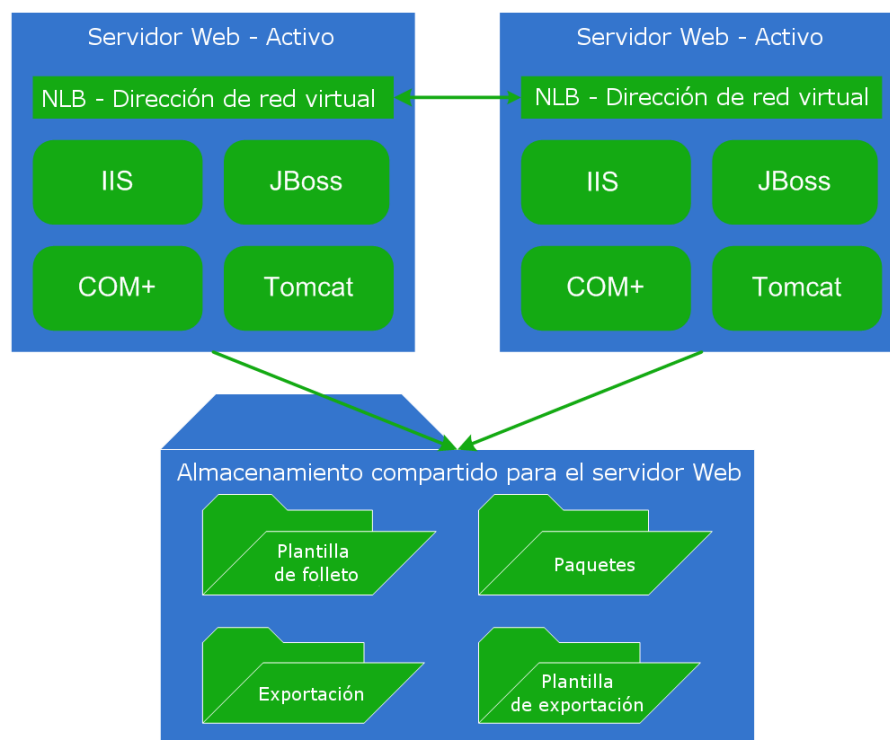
Servidor Web - Activo

NLB - Dirección de red virtual

IIS

JBoss

COM+

Tomcat

Servidor Web - Activo

NLB - Dirección de red virtual

IIS

JBoss

COM+

Tomcat

Almacenamiento compartido para el servidor Web

Plantilla de folleto

Paquetes

Exportación

Plantilla de exportación